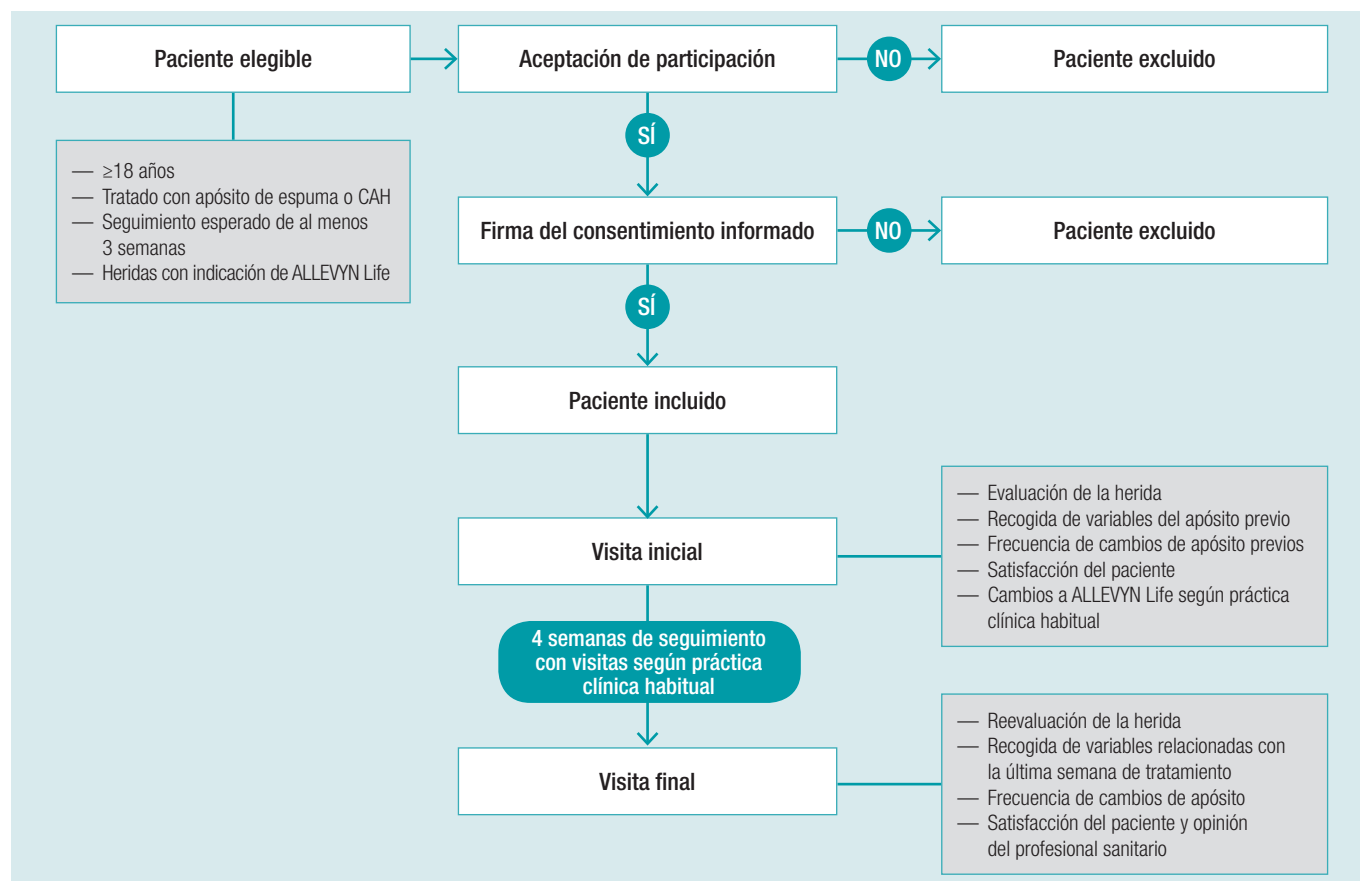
Paciente elegible

Aceptación de participación

NO

Paciente excluido

— ≥18 años
— Tratado con apósito de espuma o CAH
— Seguimiento esperado de al menos 3 semanas
— Heridas con indicación de ALLEVYN Life

SÍ

Firma del consentimiento informado

NO

Paciente excluido

SÍ

Paciente incluido

Visita inicial

— Evaluación de la herida
— Recogida de variables del apósito previo
— Frecuencia de cambios de apósito previos
— Satisfacción del paciente
— Cambios a ALLEVYN Life según práctica clínica habitual

4 semanas de seguimiento con visitas según práctica clínica habitual

Visita final

— Reevaluación de la herida
— Recogida de variables relacionadas con la última semana de tratamiento
— Frecuencia de cambios de apósito
— Satisfacción del paciente y opinión del profesional sanitario